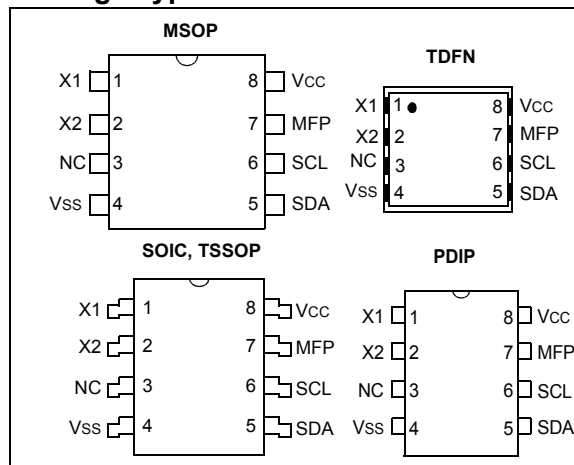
MSOP

X1 1
X2 2
NC 3
Vss 4
8 Vcc
7 MFP
6 SCL
5 SDA

TDFN

X1 1
X2 2
NC 3
Vss 4
8 Vcc
7 MFP
6 SCL
5 SDA

SOIC, TSSOP

X1 1
X2 2
NC 3
Vss 4
8 Vcc
7 MFP
6 SCL
5 SDA

PDIP

X1 1
X2 2
NC 3
Vss 4
8 Vcc
7 MFP
6 SCL
5 SDA